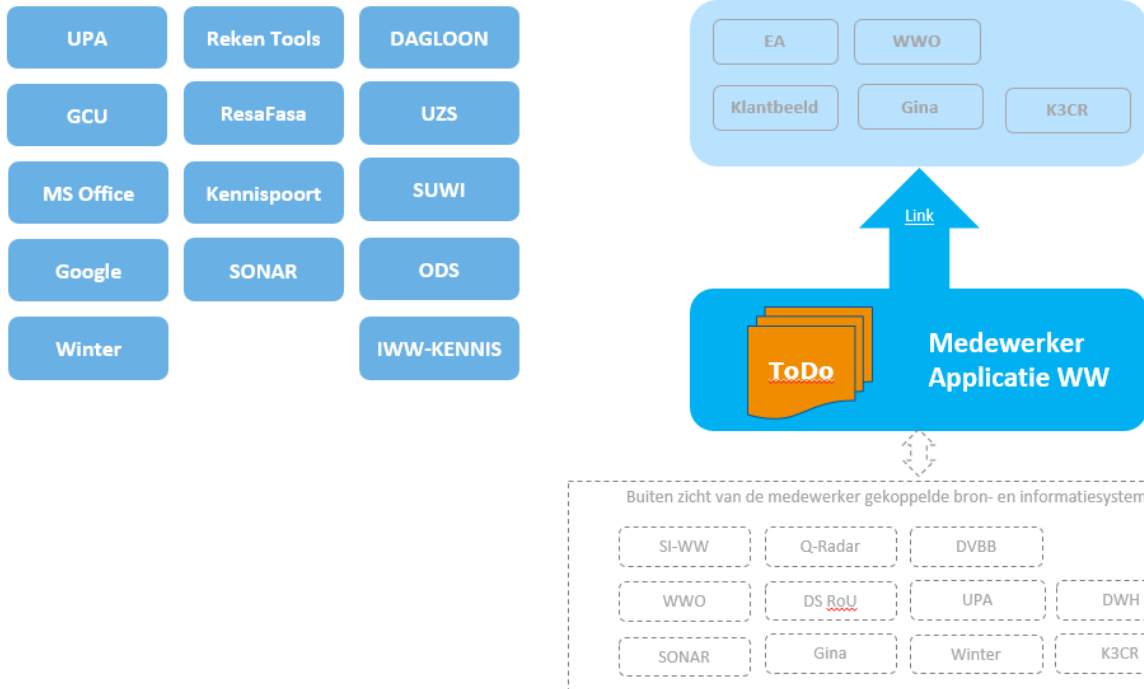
UPA
Reken Tools
DAGLOON
GCU
ResaFasa
UZS
MS Office
Kennispoort
SUWI
Google
SONAR
ODS
Winter
IWW-KENNIS

EA
WWO
Klantbeeld
Gina
K3CR

Link

ToDo
Medewerker Applicatie WW

Buiten zicht van de medewerker gekoppelde bron- en informatiesystem
SI-WW
Q-Radar
DVBB
WWO
DS RoU
UPA
DWH
SONAR
Gina
Winter
K3CR